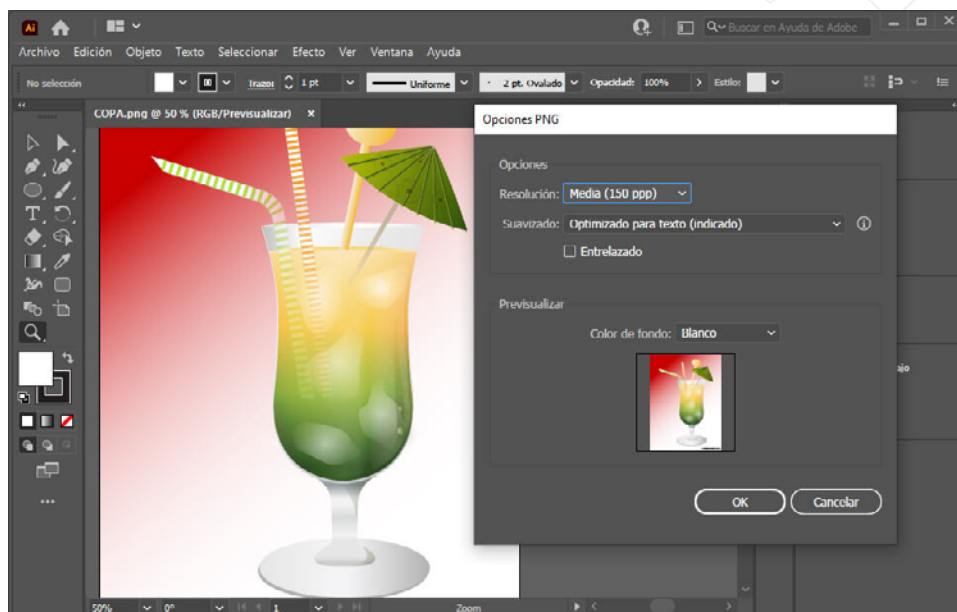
Ai

Buscar en Ayuda de Adobe

Archivo Edición Objeto Texto Seleccionar Efecto Ver Ventana Ayuda

No selección Trazo: 1 pt Uniforme 2 pt. Ovalado Opacidad: 100% Estilo:

COPA.png @ 50 % (RGB/Previsualizar) ×

Opciones PNG

Opciones

Resolución: Media (150 ppp)

Suavizado: Optimizado para texto (indicado)

Entrelazado

Previsualizar

Color de fondo: Blanco

OK Cancelar

ajo

50% 0° 1 Zoom